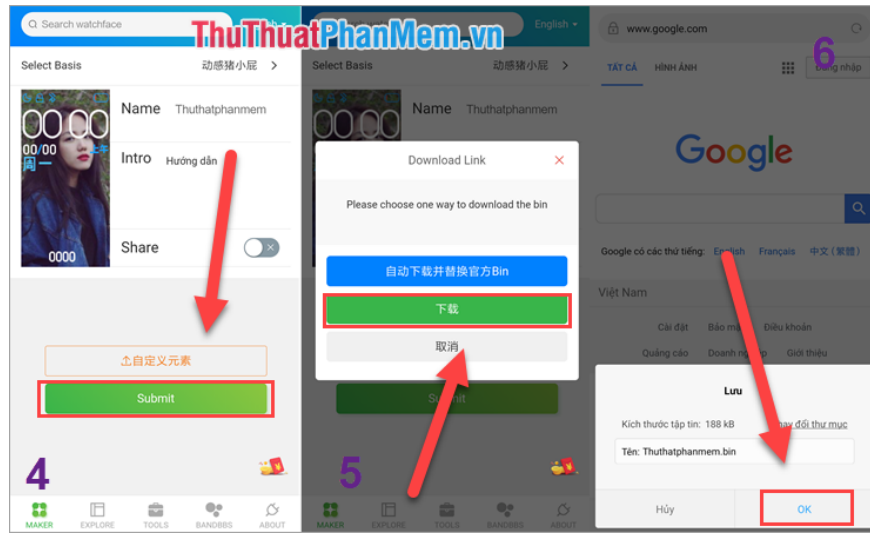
Search watchface

ThuThuatPhanMem.vn

Select Basis 动感猪小屁 >

00 00
00/00
0000

Name Thuthatphanmem

Intro Hướng dẫn

Share

⤒自定义元素

Submit

4

MAKER EXPLORE TOOLS BANDBBS ABOUT

English

Select Basis 动感猪小屁 >

Name Thuthatphanmem

Download Link

Please choose one way to download the bin

自动下载并替换官方Bin

下载

取消

Submit

5

MAKER EXPLORE TOOLS BANDBBS ABOUT

www.google.com

6

TẤT CẢ HÌNH ẢNH Đăng nhập

Google

Google có các thứ tiếng: English Français 中文（繁體）

Việt Nam

Cài đặt Bảo mật Điều khoản

Quảng cáo Doanh nghiệp Giới thiệu

Lưu

Kích thước tập tin: 188 kB Thay đổi thư mục

Tên: Thuthatphanmem.bin

Hủy OK